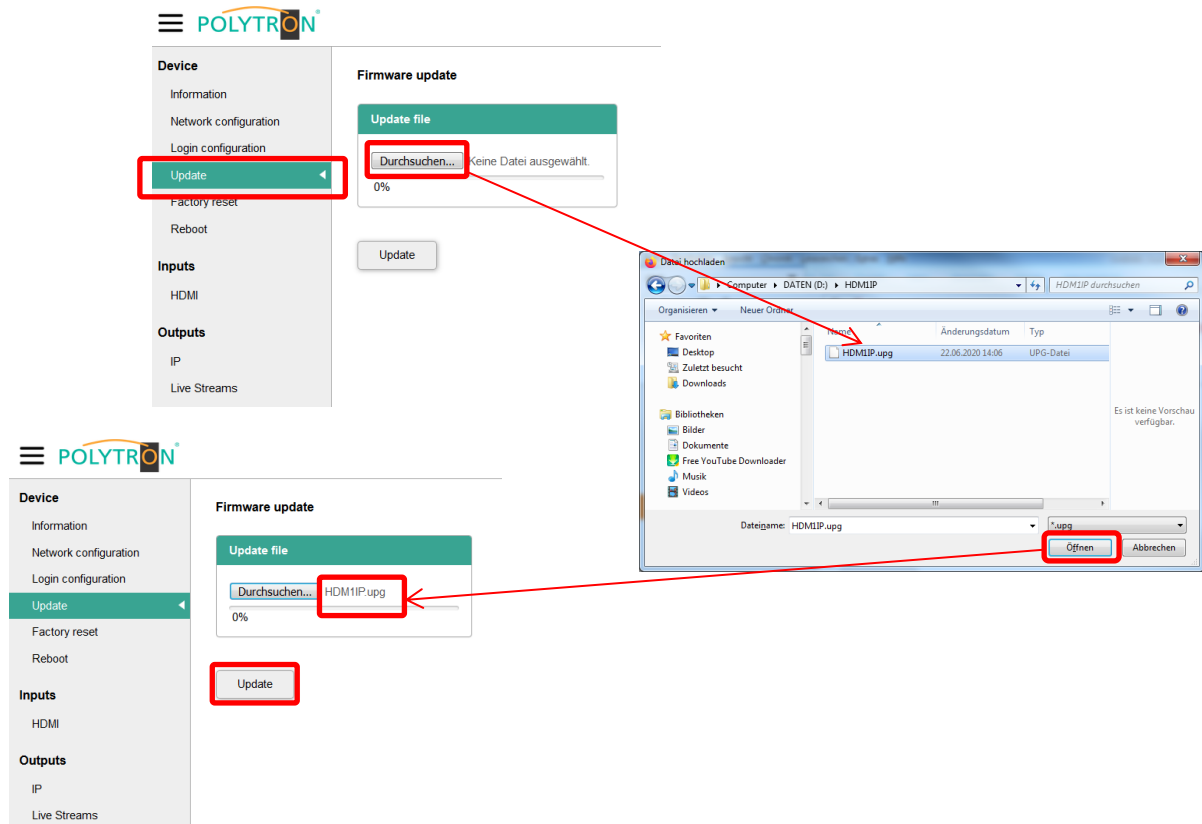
POLYTRON

Device
Information
Network configuration
Login configuration
Update
Factory reset
Reboot

Inputs
HDMI

Outputs
IP
Live Streams

Firmware update

Update file

Durchsuchen... Keine Datei ausgewählt.

0%

Update

Datei hochladen

Computer ▸ DATEN (D:) ▸ HDM1IP

HDM1IP durchsuchen

Organisieren ▾ Neuer Ordner

Favoriten
Desktop
Zuletzt besucht
Downloads

Bibliotheken
Bilder
Dokumente
Free YouTube Downloader
Musik
Videos

| Name | Änderungsdatum | Typ |
|---|---|---|
| HDM1IP.upg | 22.06.2020 14:06 | UPG-Datei |

Es ist keine Vorschau verfügbar.

Dateiname: HDM1IP.upg

*.upg

Öffnen Abbrechen

POLYTRON

Device
Information
Network configuration
Login configuration
Update
Factory reset
Reboot

Inputs
HDMI

Outputs
IP
Live Streams

Firmware update

Update file

Durchsuchen... HDM1IP.upg

0%

Update